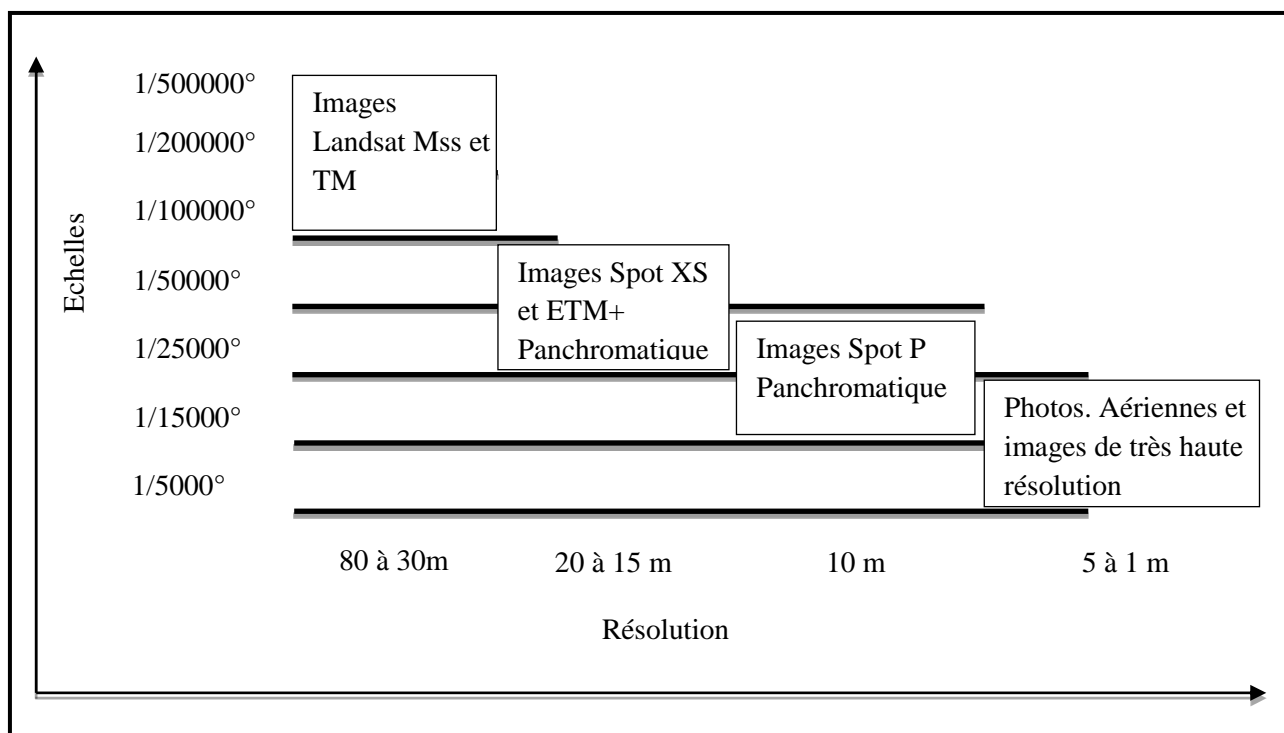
Echelles

1/500000°
1/200000°
1/100000°
1/50000°
1/25000°
1/15000°
1/5000°

Images Landsat Mss et TM

Images Spot XS et ETM+ Panchromatique

Images Spot P Panchromatique

Photos. Aériennes et images de très haute résolution

80 à 30m
20 à 15 m
10 m
5 à 1 m

Résolution